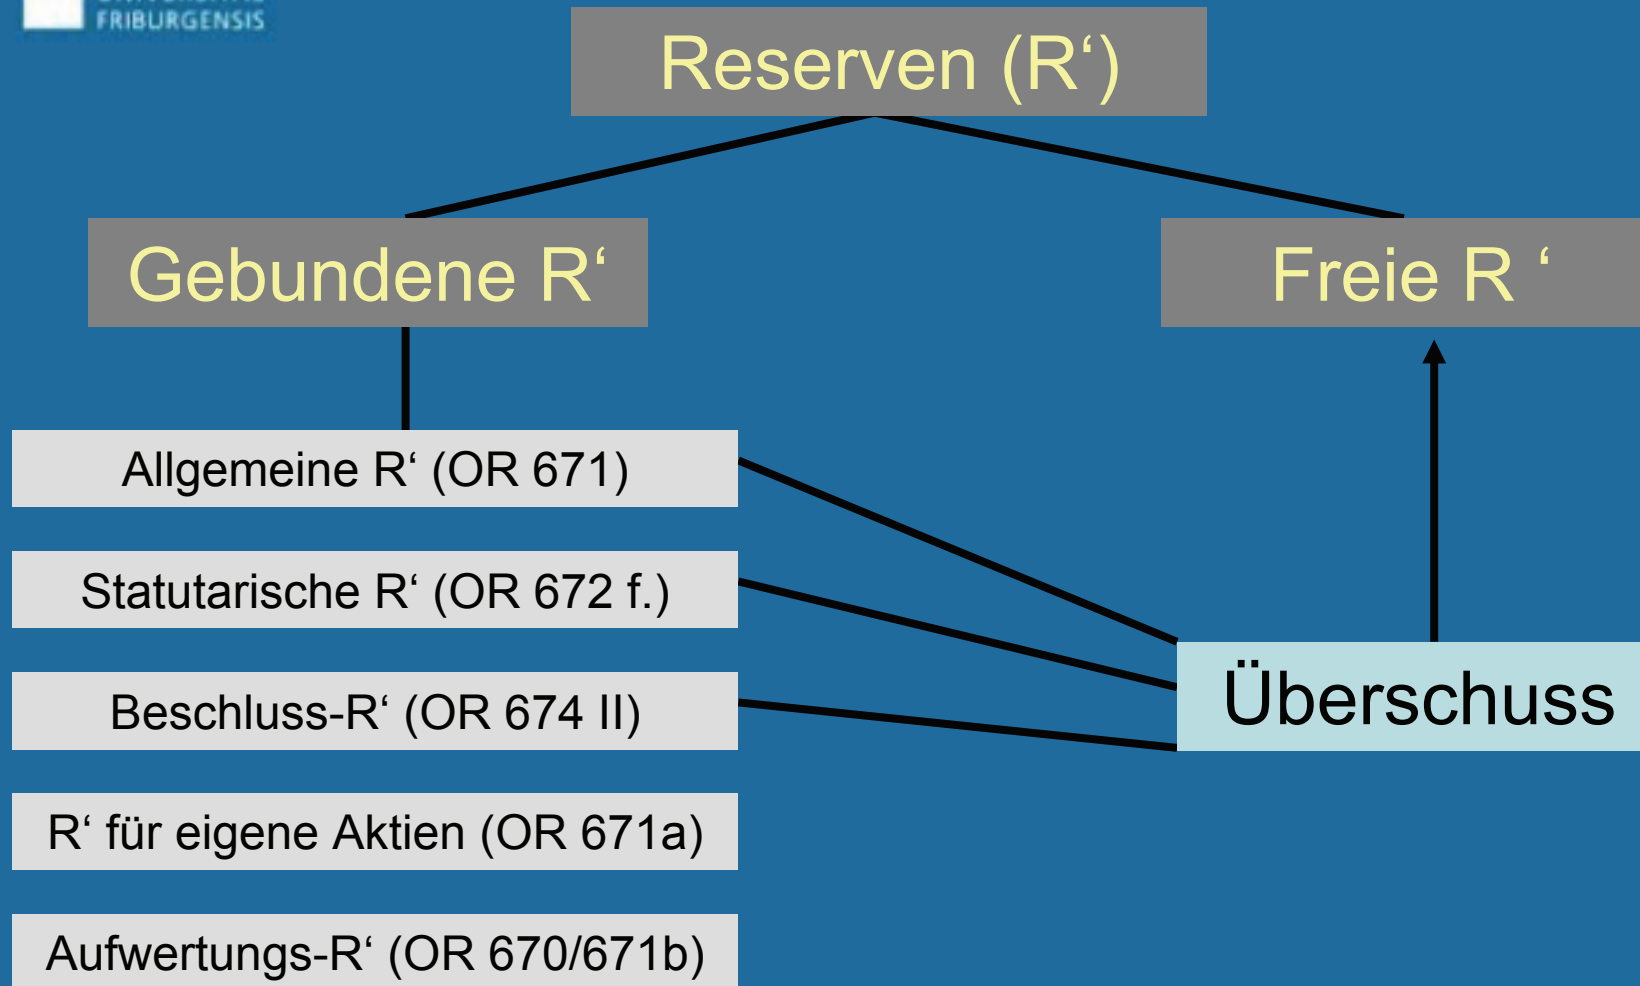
FRIBURGENSIS

Reserven (R‘)

Gebundene R‘

Freie R ‘

Allgemeine R‘ (OR 671)

Statutarische R‘ (OR 672 f.)

Beschluss-R‘ (OR 674 II)

R‘ für eigene Aktien (OR 671a)

Aufwertungs-R‘ (OR 670/671b)

Überschuss